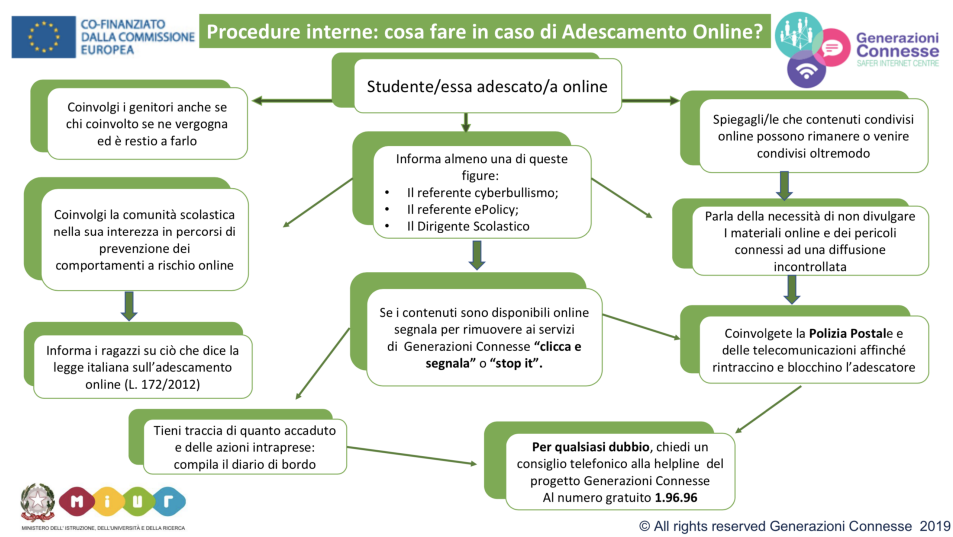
CO-FINANZIATO DALLA COMMISSIONE EUROPEA

Procedure interne: cosa fare in caso di Adescamento Online?

Generazioni Connesse
SAFER INTERNET CENTRE

Studente/essa adescato/a online

Coinvolgi i genitori anche se chi coinvolto se ne vergogna ed è restio a farlo

Informa almeno una di queste figure:
- Il referente cyberbullismo;
- Il referente ePolicy;
- Il Dirigente Scolastico

Spiegagli/le che contenuti condivisi online possono rimanere o venire condivisi oltremodo

Coinvolgi la comunità scolastica nella sua interezza in percorsi di prevenzione dei comportamenti a rischio online

Parla della necessità di non divulgare I materiali online e dei pericoli connessi ad una diffusione incontrollata

Se i contenuti sono disponibili online segnala per rimuovere ai servizi di Generazioni Connesse **"clicca e segnala"** o **"stop it"**.

Informa i ragazzi su ciò che dice la legge italiana sull'adescamento online (L. 172/2012)

Coinvolgete la **Polizia Postal**e e delle telecomunicazioni affinché rintraccino e blocchino l'adescatore

Tieni traccia di quanto accaduto e delle azioni intraprese: compila il diario di bordo

**Per qualsiasi dubbio**, chiedi un consiglio telefonico alla helpline del progetto Generazioni Connesse
Al numero gratuito **1.96.96**

MIUR
MINISTERO DELL'ISTRUZIONE, DELL'UNIVERSITÀ E DELLA RICERCA

© All rights reserved Generazioni Connesse 2019